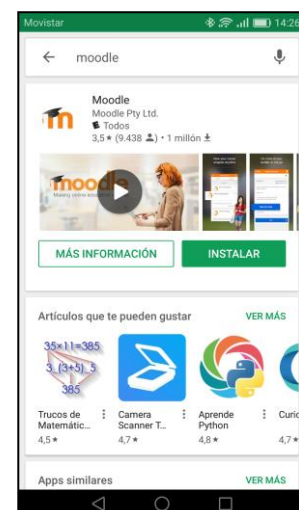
Movistar 14:26

moodle

Moodle
Moodle Pty Ltd.
Todos
3,5 ★ (9.438) • 1 millón

moodle

MÁS INFORMACIÓN
INSTALAR

Artículos que te pueden gustar
VER MÁS

35×11=385
3 (3+5) 5
385

Trucos de Matemátic...
4,5 ★

Camera Scanner T...
4,7 ★

Aprende Python
4,8 ★

Curio
4,7 ★

Apps similares
VER MÁS